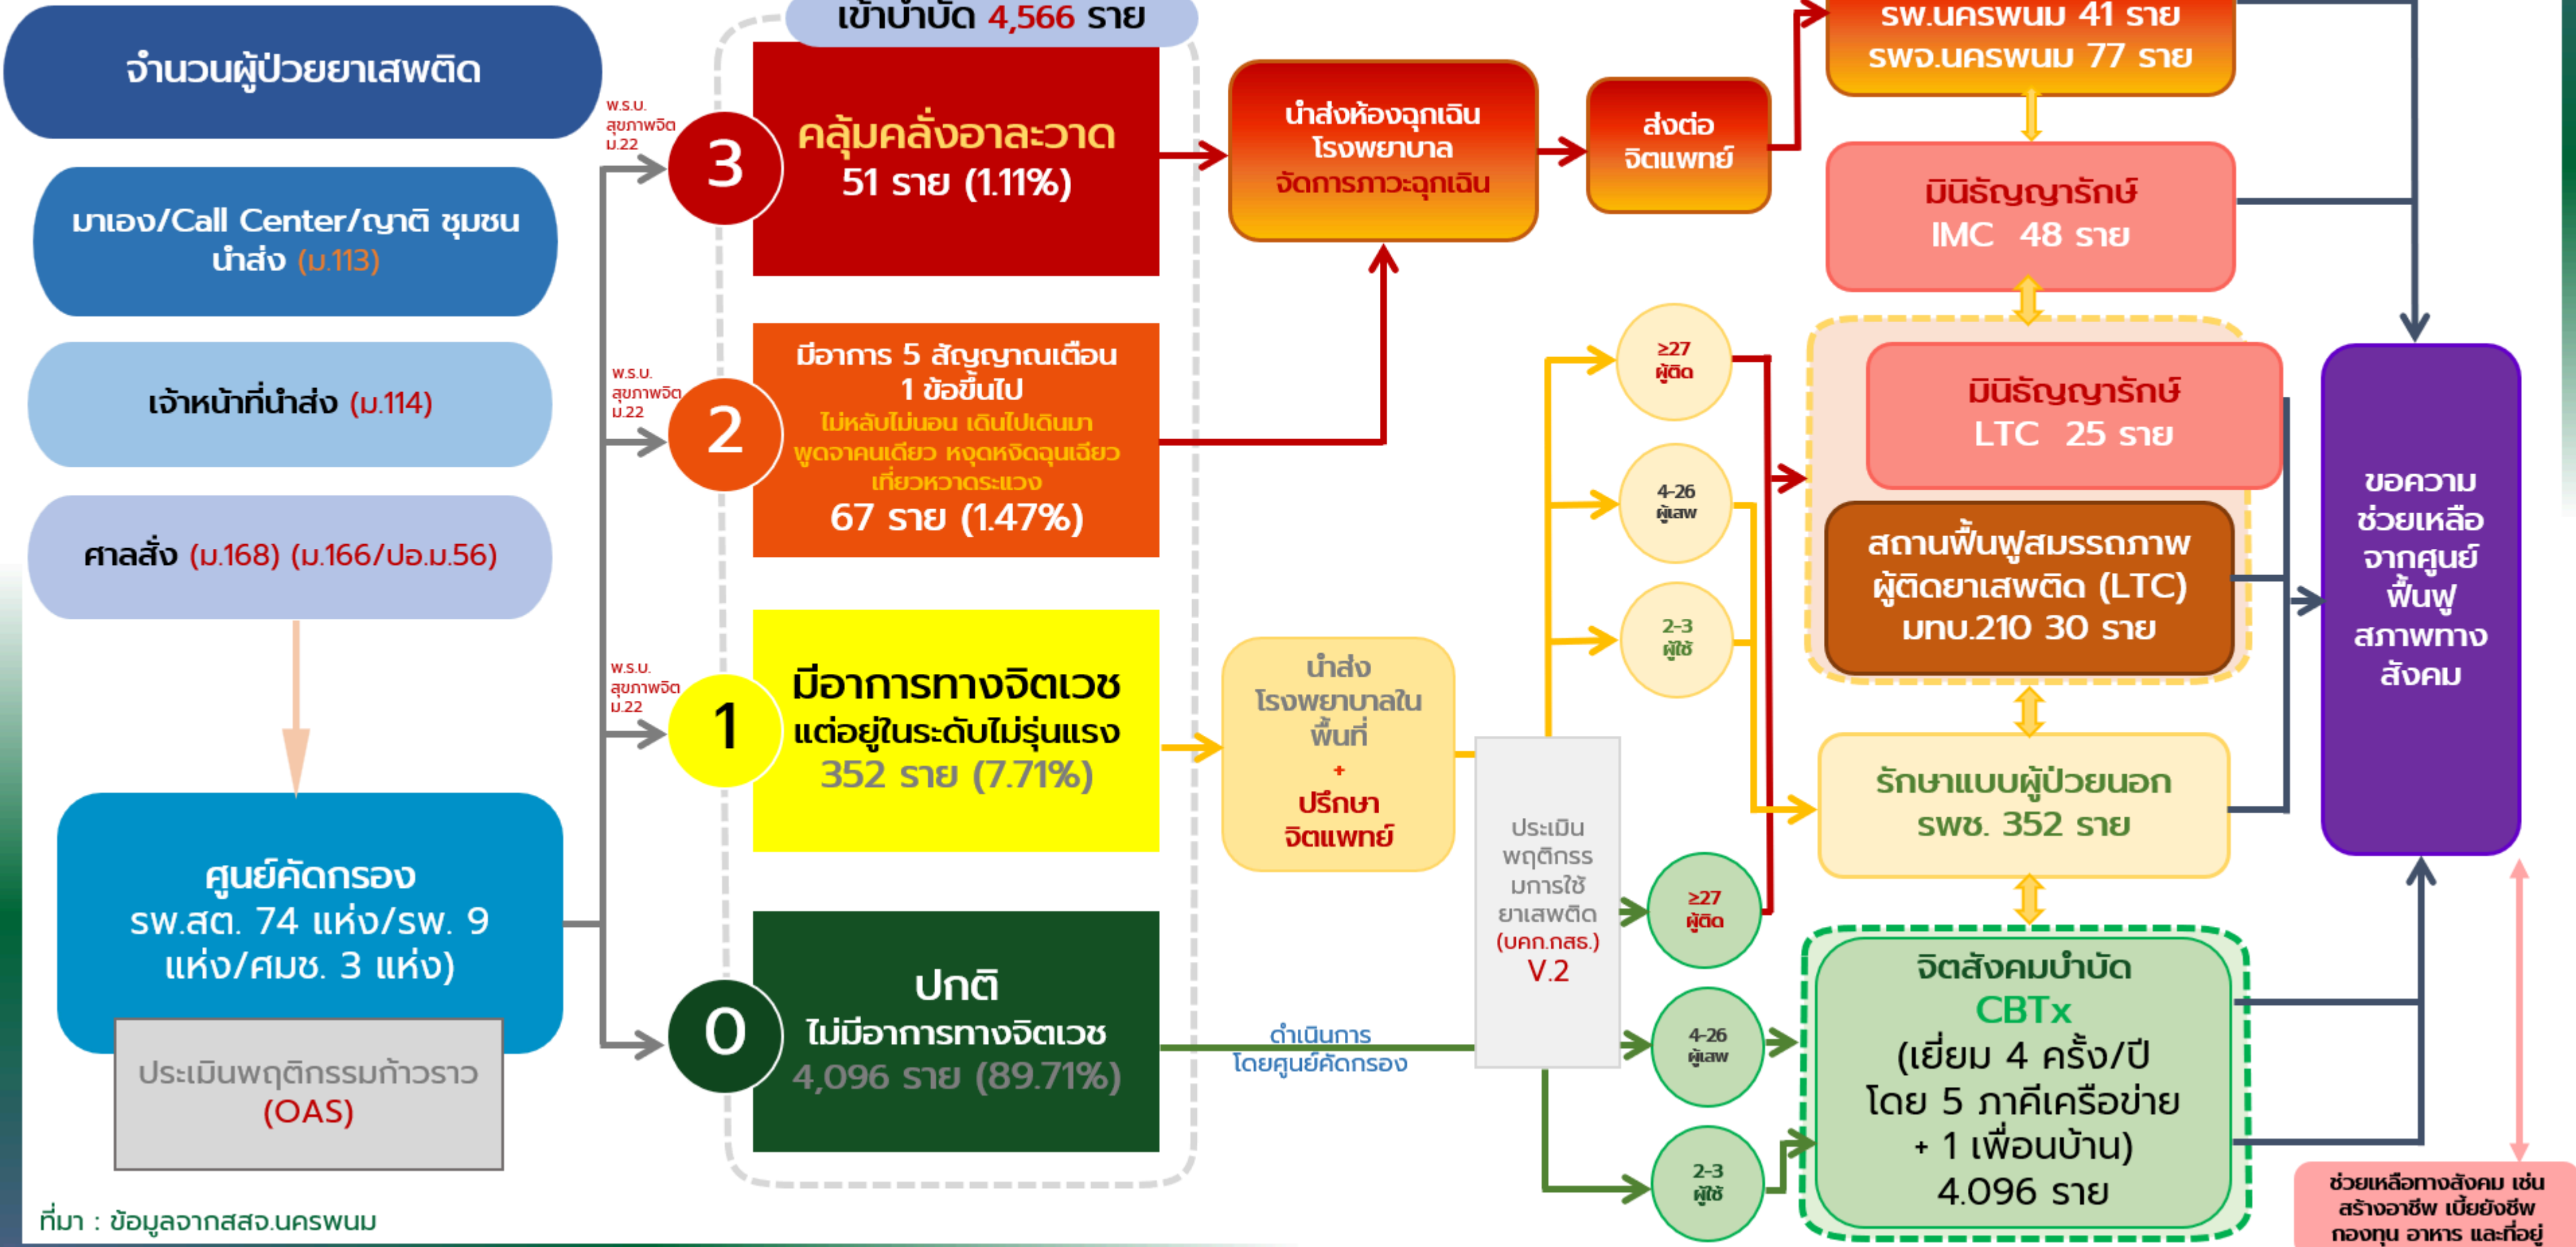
จำนวนผู้ป่วยยาเสพติด

มาเอง/Call Center/ญาติ ชุมชน นำส่ง (ม.113)

เจ้าหน้าที่นำส่ง (ม.114)

ศาลสั่ง (ม.168) (ม.166/ปอ.ม.56)

ศูนย์คัดกรอง รพ.สต. 74 แห่ง/รพ. 9 แห่ง/ศมช. 3 แห่ง)

ประเมินพฤติกรรมก้าวราว (OAS)

ที่มา : ข้อมูลจากสสจ.นครพนม

เข้าบำบัด 4,566 ราย

พ.ร.บ. สุขภาพจิต ม.22

3

คลุ้มคลั่งอาละวาด 51 ราย (1.11%)

พ.ร.บ. สุขภาพจิต ม.22

2

มีอาการ 5 สัญญาณเตือน 1 ข้อขึ้นไป
ไม่หลับไม่นอน เดินไปเดินมา พูดจาคนเดียว หงุดหงิดฉุนเฉียว เกี่ยวหวาดระแวง
67 ราย (1.47%)

พ.ร.บ. สุขภาพจิต ม.22

1

มีอาการทางจิตเวช แต่อยู่ในระดับไม่รุนแรง 352 ราย (7.71%)

0

ปกติ ไม่มีอาการทางจิตเวช 4,096 ราย (89.71%)

ดำเนินการ โดยศูนย์คัดกรอง

นำส่งห้องฉุกเฉิน โรงพยาบาล จัดการภาวะฉุกเฉิน

ส่งต่อ จิตแพทย์

รพ.นครพนม 41 ราย
รพจ.นครพนม 77 ราย

มินิธัญญารักษ์ IMC 48 ราย

มินิธัญญารักษ์ LTC 25 ราย

สถานฟื้นฟูสมรรถภาพ ผู้ติดยาเสพติด (LTC) มทบ.210 30 ราย

รักษาแบบผู้ป่วยนอก รพช. 352 ราย

นำส่ง โรงพยาบาลในพื้นที่ + ปรึกษา จิตแพทย์

ประเมิน พฤติกรรม มการใช้ ยาเสพติด (บคก.กสธ.) V.2

≥27 ผู้ติด

4-26 ผู้เสพ

2-3 ผู้ใช้

≥27 ผู้ติด

4-26 ผู้เสพ

2-3 ผู้ใช้

จิตสังคมบำบัด CBTx (เยี่ยม 4 ครั้ง/ปี โดย 5 ภาคีเครือข่าย + 1 เพื่อนบ้าน) 4.096 ราย

ขอความ ช่วยเหลือ จากศูนย์ ฟื้นฟู สภาพทาง สังคม

ช่วยเหลือทางสังคม เช่น สร้างอาชีพ เบี้ยยังชีพ กองทุน อาหาร และที่อยู่